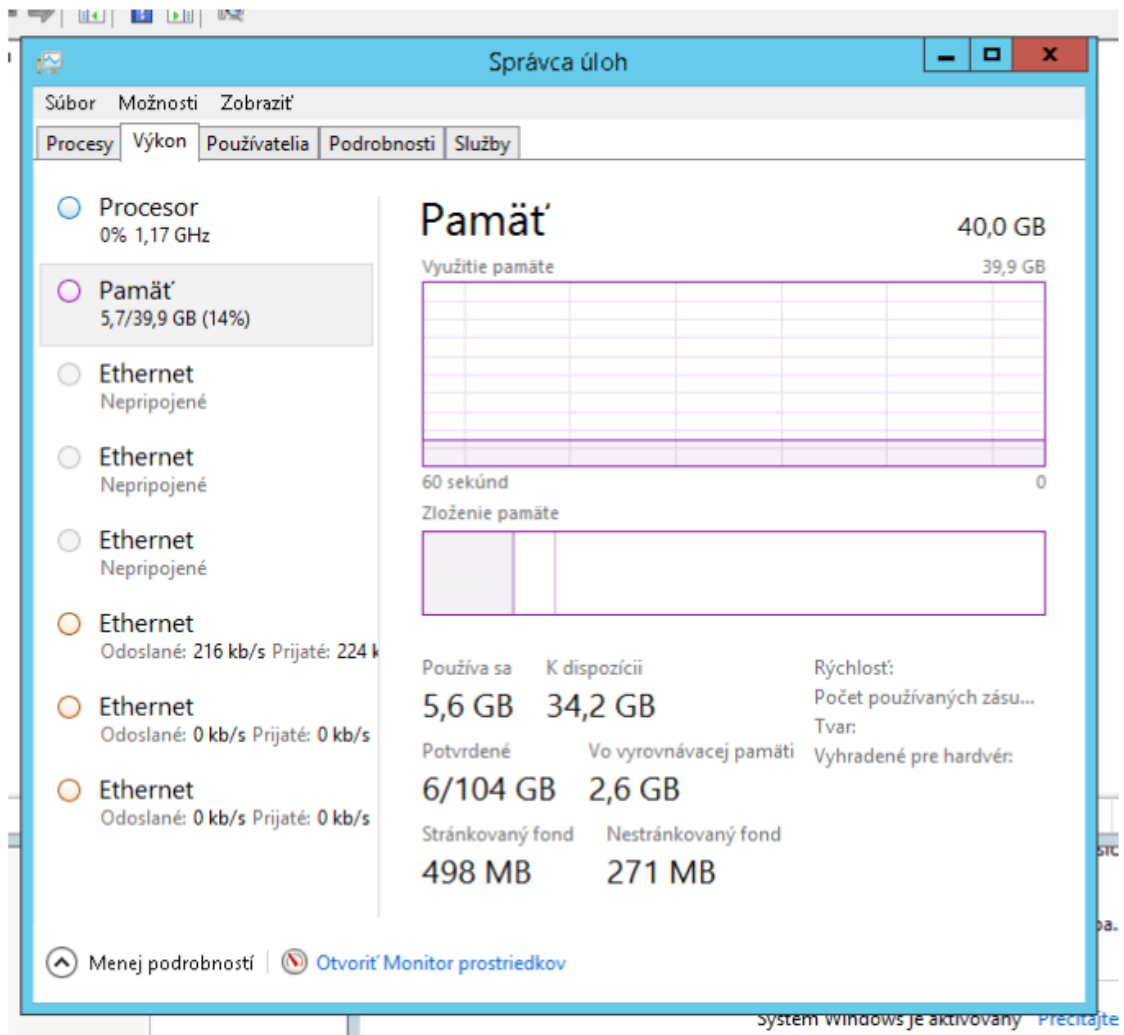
Správca úloh

Súbor Možnosti Zobraziť

Procesy | Výkon | Používatelia | Podrobnosti | Služby

Procesor
0% 1,17 GHz

Pamäť
5,7/39,9 GB (14%)

Ethernet
Nepripojené

Ethernet
Nepripojené

Ethernet
Nepripojené

Ethernet
Odoslané: 216 kb/s Prijaté: 224 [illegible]

Ethernet
Odoslané: 0 kb/s Prijaté: 0 kb/s

Ethernet
Odoslané: 0 kb/s Prijaté: 0 kb/s

Pamäť
40,0 GB

Využitie pamäte
39,9 GB

60 sekúnd
0

Zloženie pamäte

Používa sa
5,6 GB

K dispozícii
34,2 GB

Potvrdené
6/104 GB

Vo vyrovnávacej pamäti
2,6 GB

Stránkovaný fond
498 MB

Nestránkovaný fond
271 MB

Rýchlosť:
Počet používaných zásu...
Tvar:
Vyhradené pre hardvér:

Menej podrobností | Otvoriť Monitor prostriedkov

Systém Windows je aktivovaný Prečítajte